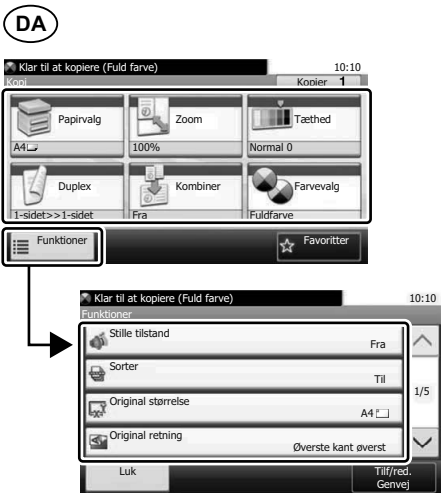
DA

Klar til at kopiere (Fuld farve)
10:10
Kopi
Kopier 1

Papirvalg
A4

Zoom
100%

Tæthed
Normal 0

Duplex
1-sidet>>1-sidet

Kombiner
Fra

Farvevalg
Fuldfarve

Funktioner

Favoritter

Klar til at kopiere (Fuld farve)
10:10
Funktioner

Stille tilstand
Fra

Sorter
Til

Original størrelse
A4

Original retning
Øverste kant øverst

1/5

Luk

Tilf/red.
Genvej